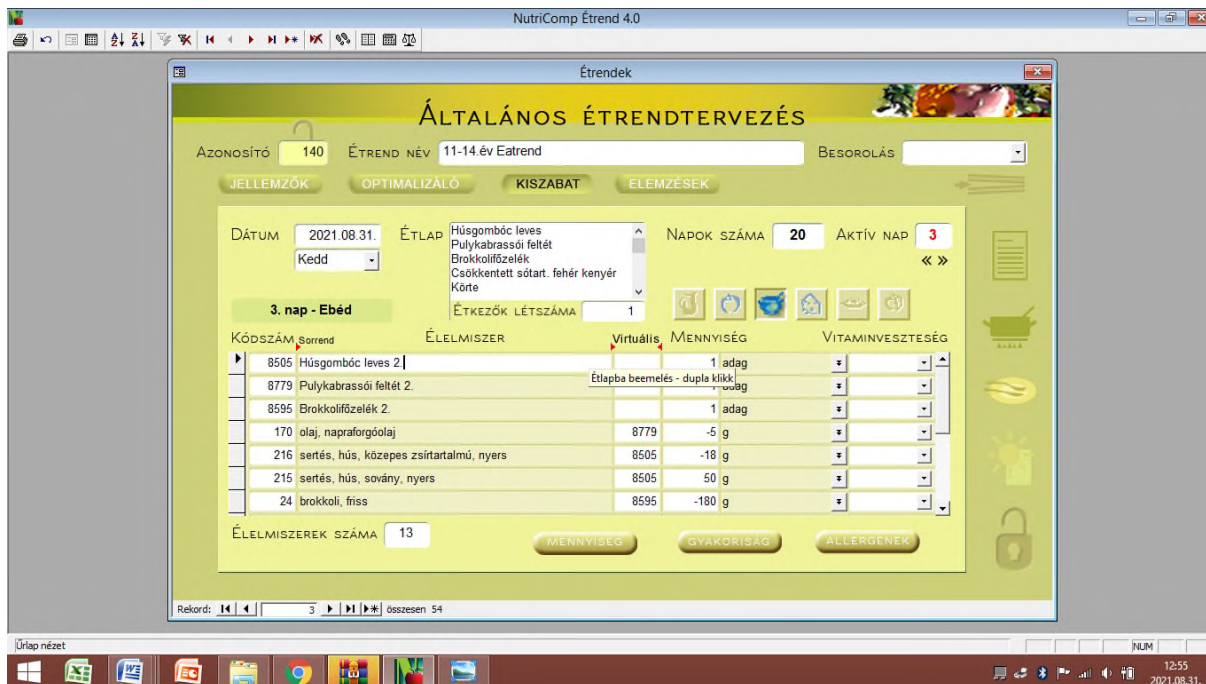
NutriComp Étrend 4.0

Étrendek

ÁLTALÁNOS ÉTRENDTERVEZÉS

AZONOSÍTÓ 140 ÉTREND NÉV 11-14.év Eatrend BESOROLÁS

JELLEMZŐK OPTIMALIZÁLÓ KISZABAT ELEMZÉSEK

DÁTUM 2021.08.31. Kedd

ÉTLAP Húsgombóc leves
Pulykabrassói feltét
Brokkolifőzelék
Csökkentett sótart. fehér kenyér
Körte

NAPOK SZÁMA 20 AKTÍV NAP 3 « »

3. nap - Ebéd

ÉTKEZŐK LÉTSZÁMA 1

| KÓDSZÁM Sorrend | ÉLELMISZER | Virtuális | MENNYISÉG | | VITAMINVESZTESÉG |
|---|---|---|---|---|---|
| 8505 | Húsgombóc leves 2 | | 1 | adag | |
| 8779 | Pulykabrassói feltét 2. | | 1 | adag | |
| 8595 | Brokkolifőzelék 2. | | 1 | adag | |
| 170 | olaj, napraforgóolaj | 8779 | -5 | g | |
| 216 | sertés, hús, közepes zsírtartalmú, nyers | 8505 | -18 | g | |
| 215 | sertés, hús, sovány, nyers | 8505 | 50 | g | |
| 24 | brokkoli, friss | 8595 | -180 | g | |

Étlapba beemelés - dupla klikk

ÉLELMISZEREK SZÁMA 13

MENNYISÉG GYAKORISÁG ALLERGÉNEK

Rekord: 3 összesen 54

Űrlap nézet

NUM

12:55
2021.08.31.